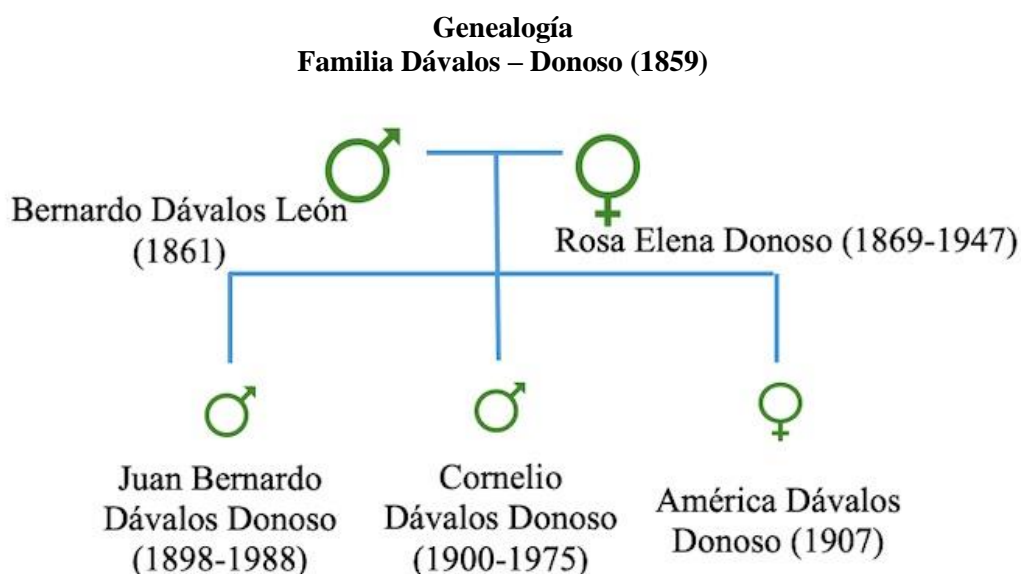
**Genealogía**
**Familia Dávalos – Donoso (1859)**

♂ ♀

Bernardo Dávalos León (1861)

Rosa Elena Donoso (1869-1947)

♂ ♂ ♀

Juan Bernardo Dávalos Donoso (1898-1988)

Cornelio Dávalos Donoso (1900-1975)

América Dávalos Donoso (1907)